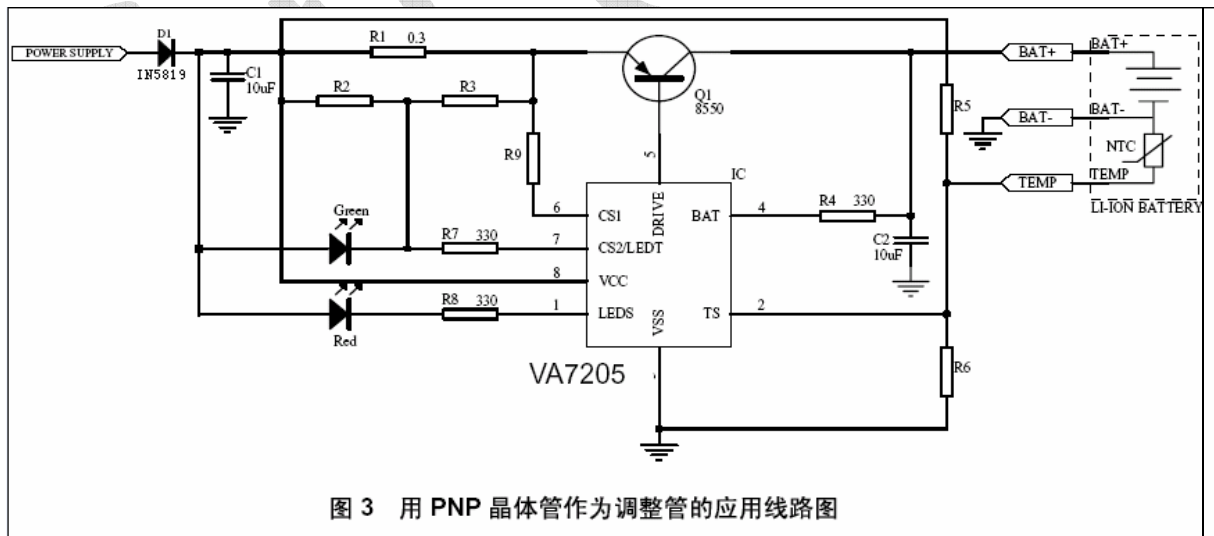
POWER SUPPLY
D1
IN5819
C1
10uF
R1 0.3
R2
R3
R9
Q1
8550
5
IC
BAT+
BAT+
R5
BAT-
BAT-
NTC
TEMP
TEMP
LI-ION BATTERY
Green
R7 330
6 CS1
7 CS2/LEDT
8 VCC
DRIVE
BAT 4
R4 330
C2
10uF
Red
R8 330
1 LEDS
VSS
TS 2
R6
VA7205

图 3 用 PNP 晶体管作为调整管的应用线路图